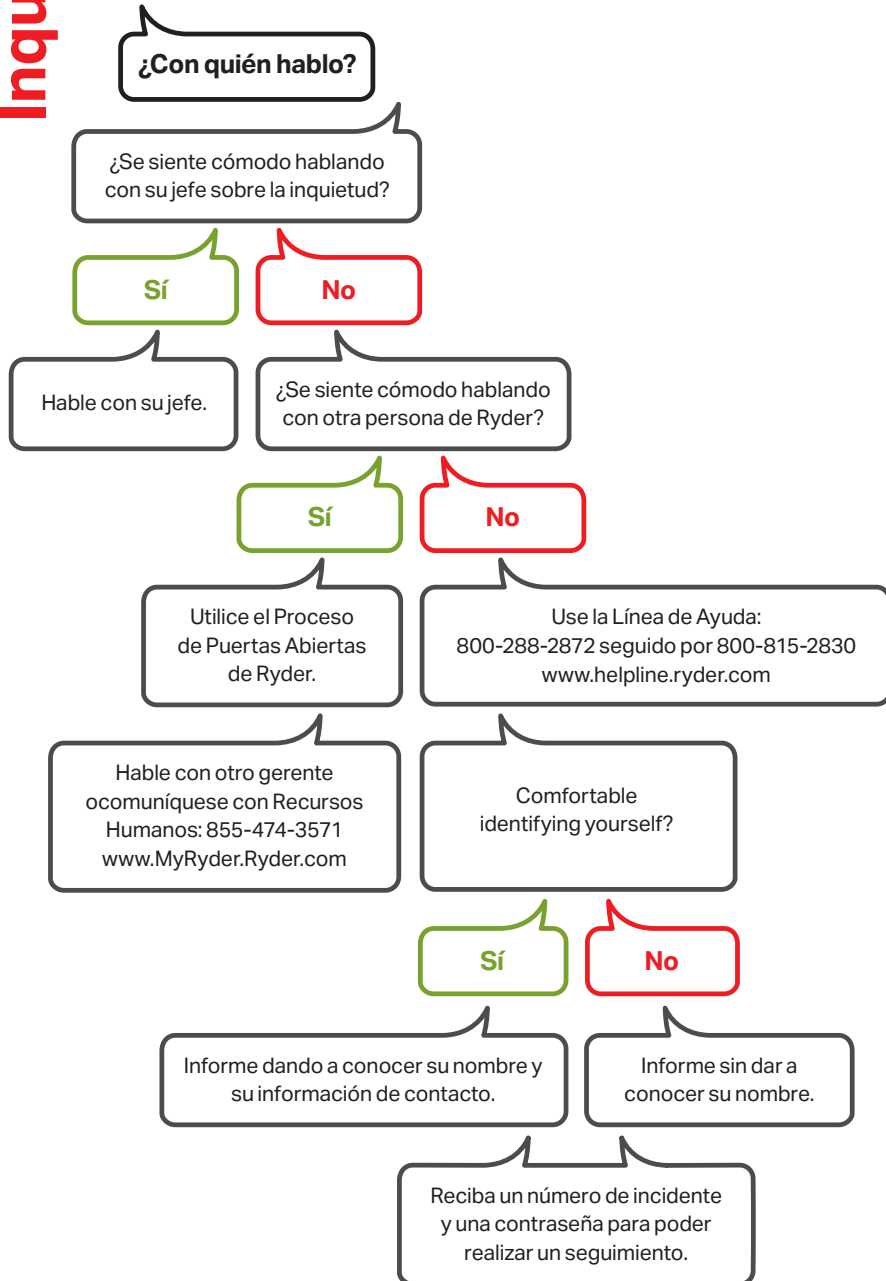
Inqu

¿Con quién hablo?

¿Se siente cómodo hablando con su jefe sobre la inquietud?

Sí

No

Hable con su jefe.

¿Se siente cómodo hablando con otra persona de Ryder?

Sí

No

Utilice el Proceso de Puertas Abiertas de Ryder.

Use la Línea de Ayuda: 800-288-2872 seguido por 800-815-2830 www.helpline.ryder.com

Hable con otro gerente ocomuníquese con Recursos Humanos: 855-474-3571 www.MyRyder.Ryder.com

Comfortable identifying yourself?

Sí

No

Informe dando a conocer su nombre y su información de contacto.

Informe sin dar a conocer su nombre.

Reciba un número de incidente y una contraseña para poder realizar un seguimiento.